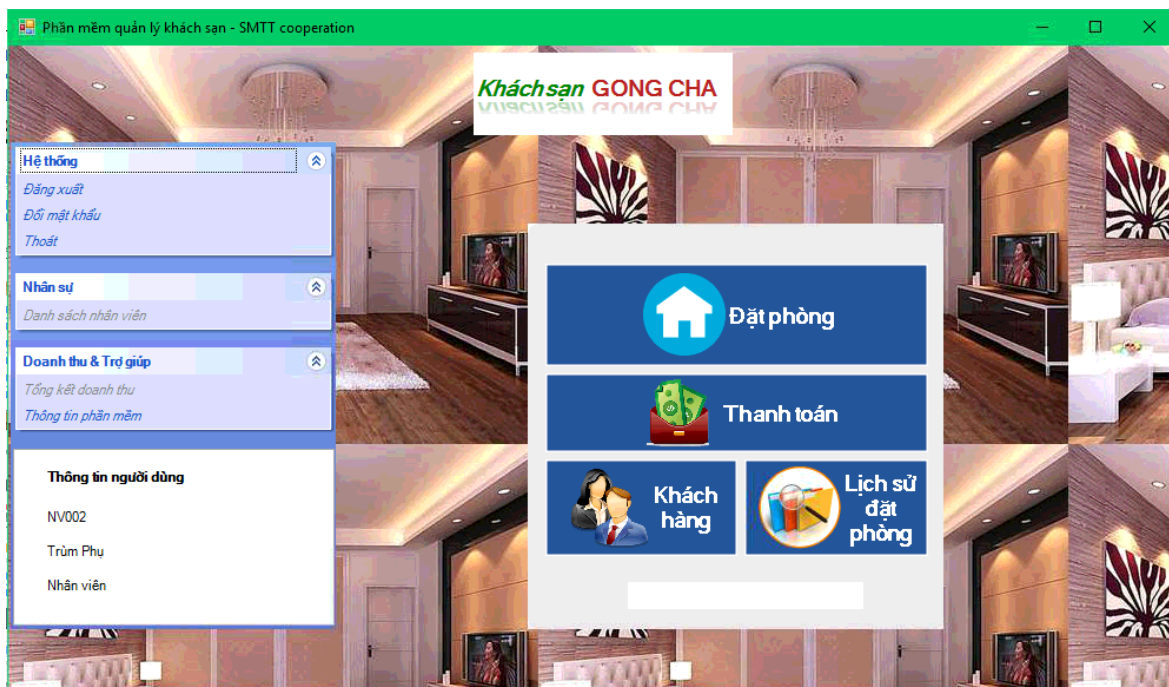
Phần mềm quản lý khách sạn - SMTT cooperation

Khách sạn GONG CHA

Hệ thống
Đăng xuất
Đổi mật khẩu
Thoát

Nhân sự
Danh sách nhân viên

Doanh thu & Trợ giúp
Tổng kết doanh thu
Thông tin phần mềm

Thông tin người dùng
NV002
Trùm Phụ
Nhân viên

Đặt phòng
Thanh toán
Khách hàng
Lịch sử đặt phòng